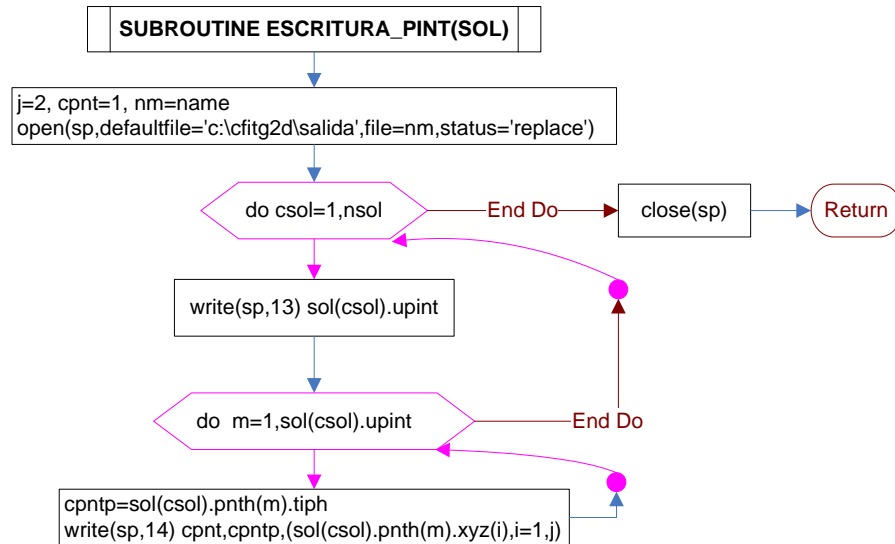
SUBROUTINE ESCRITURA_PINT(SOL)

j=2, cpnt=1, nm=name
open(sp,defaultfile='c:\cfitg2d\salida',file=nm,status='replace')

do csol=1,nsol

End Do

close(sp)

Return

write(sp,13) sol(csol).upint

do m=1,sol(csol).upint

End Do

cpntp=sol(csol).pnth(m).tiph
write(sp,14) cpnt,cpntp,(sol(csol).pnth(m).xyz(i),i=1,j)